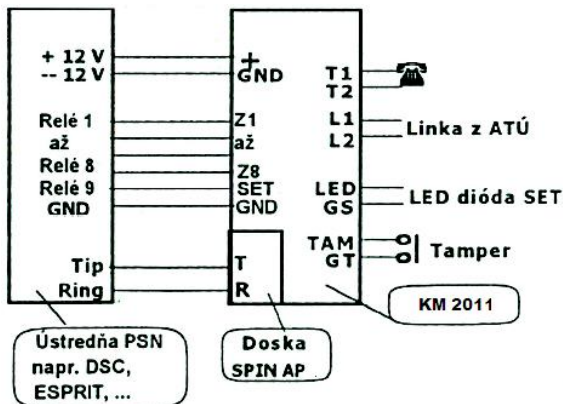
+ 12 V
-- 12 V

Relé 1
až
Relé 8
Relé 9
GND

Tip
Ring

+
GND

Z1
až
Z8
SET
GND

T
R

T1
T2
L1
L2
Linka z ATÚ

LED
GS
LED dióda SET

TAM
GT
Tamper

KM 2011

Ústredňa PSN napr. DSC, ESPRIT, ...

Doska SPIN AP